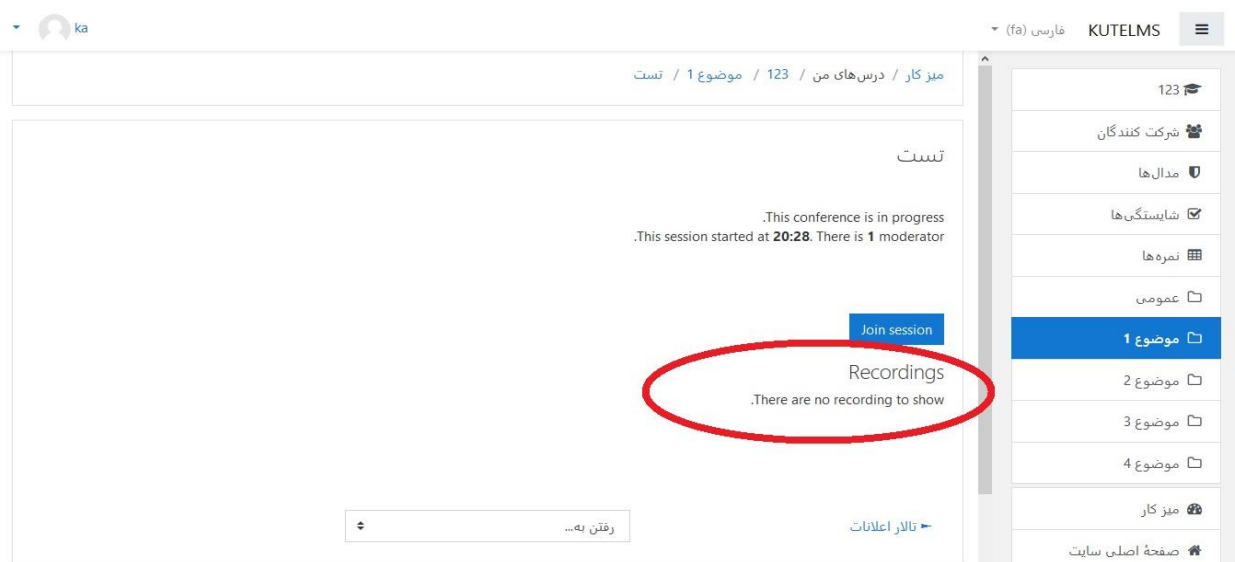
KUTELMS فارسی (fa)

ka

میز کار / درس‌های من / 123 / موضوع 1 / تست

123
شرکت کنندگان
مدال‌ها
شایستگی‌ها
نمره‌ها
عمومی
موضوع 1
موضوع 2
موضوع 3
موضوع 4
میز کار
صفحهٔ اصلی سایت

تست

.This conference is in progress
.This session started at **20:28**. There is **1** moderator

Join session

Recordings

.There are no recording to show

تالار اعلانات ◄

رفتن به...